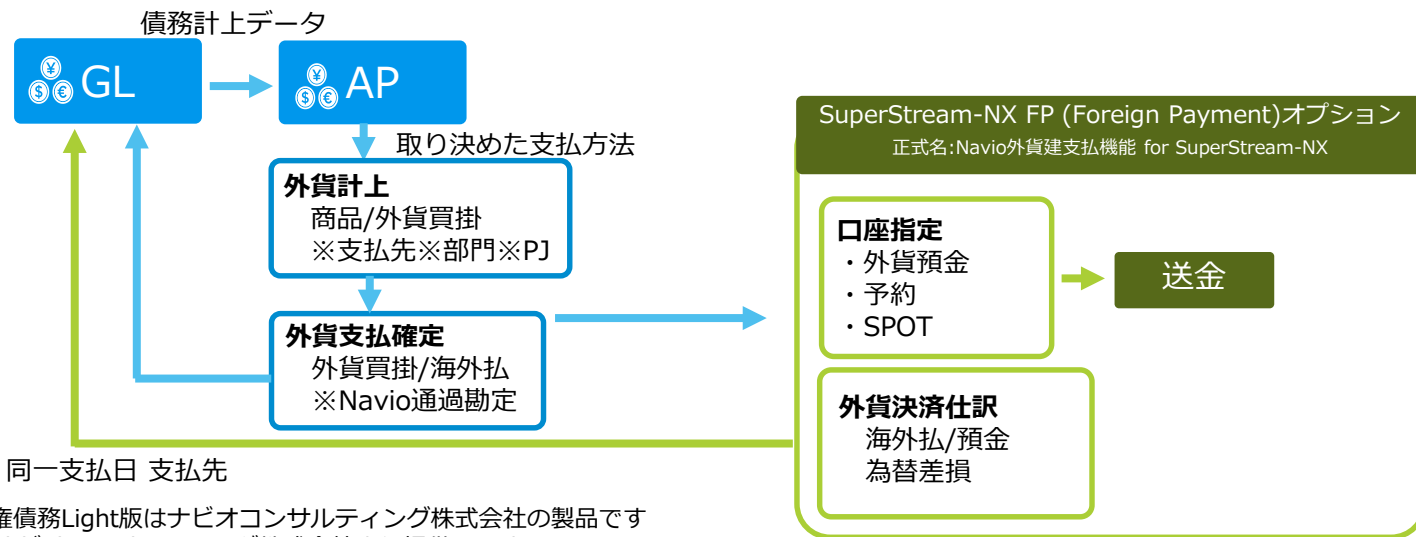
債務計上データ

GL

AP

取り決めた支払方法

**外貨計上**
商品/外貨買掛
※支払先※部門※PJ

**外貨支払確定**
外貨買掛/海外払
※Navio通過勘定

同一支払日 支払先

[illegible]債務Light版はナビオコンサルティング株式会社の製品です
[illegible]

SuperStream-NX FP (Foreign Payment)オプション
正式名:Navio外貨建支払機能 for SuperStream-NX

**口座指定**
・外貨預金
・予約
・SPOT

送金

**外貨決済仕訳**
海外払/預金
為替差損